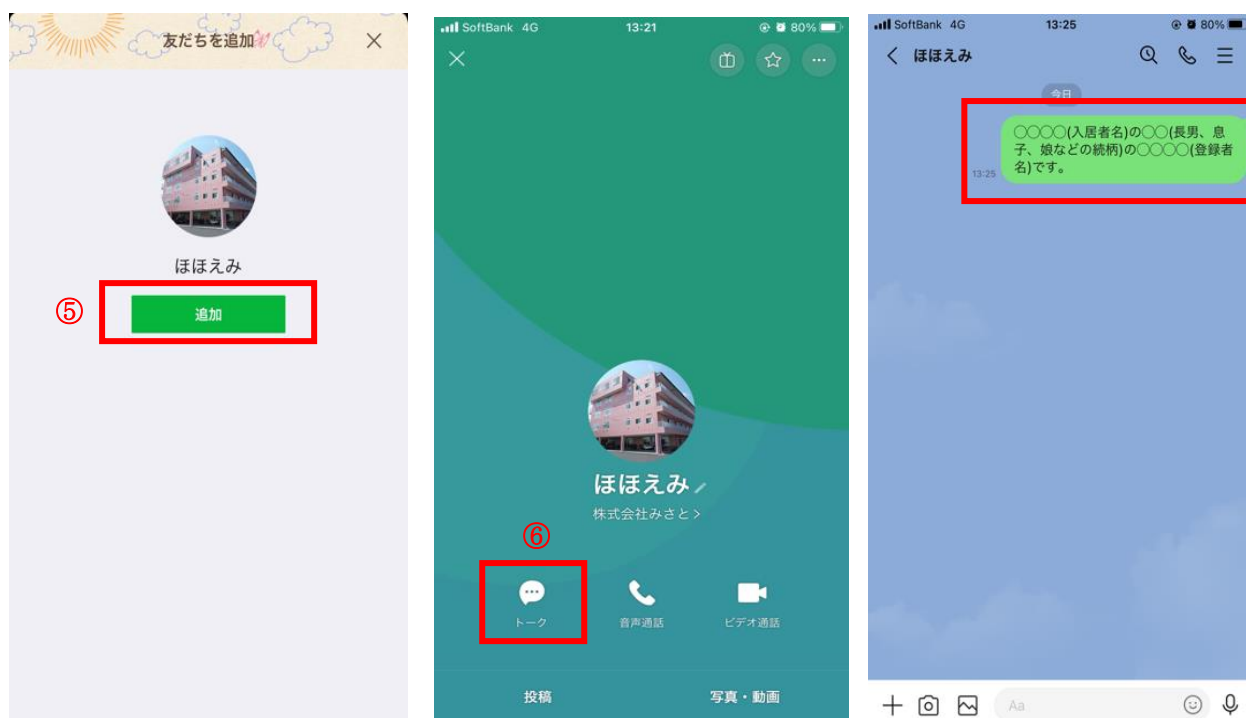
友だちを追加

ほほえみ

⑤

追加

SoftBank 4G 13:21 80%

ほほえみ

株式会社みさと >

⑥

トーク

音声通話

ビデオ通話

投稿

写真・動画

SoftBank 4G 13:25 80%

ほほえみ

今日

〇〇〇〇(入居者名)の〇〇(長男、息子、娘などの続柄)の〇〇〇〇(登録者名)です。

13:25

Aa